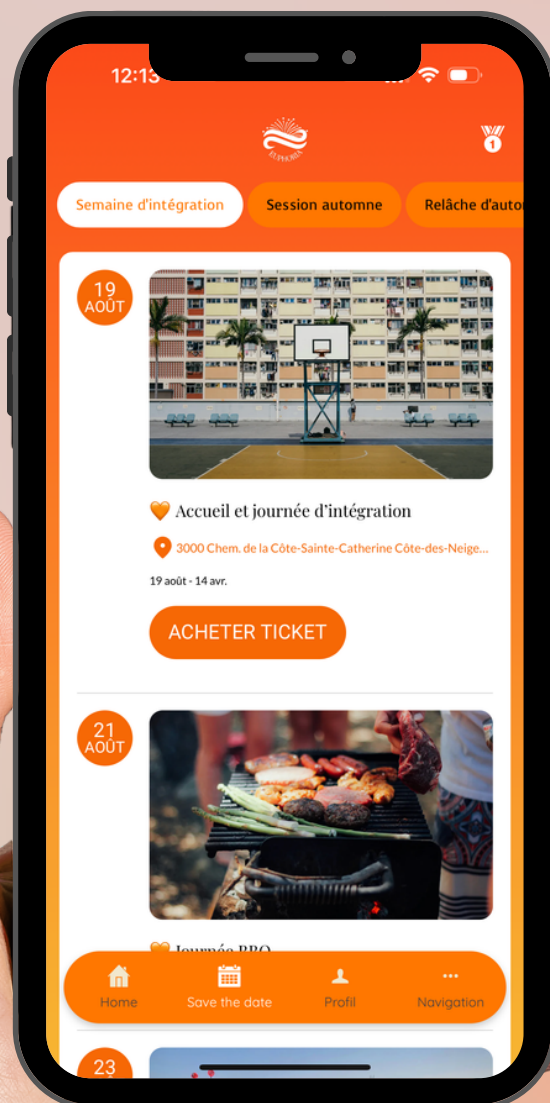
12:13

EUPHORIA

1

Semaine d'intégration
Session automne
Relâche d'autom

19
AOÛT

🧡 Accueil et journée d'intégration

3000 Chem. de la Côte-Sainte-Catherine Côte-des-Neige...

19 août - 14 avr.

ACHETER TICKET

21
AOÛT

🧡 Journée BBQ

Home
Save the date
Profil
Navigation

23